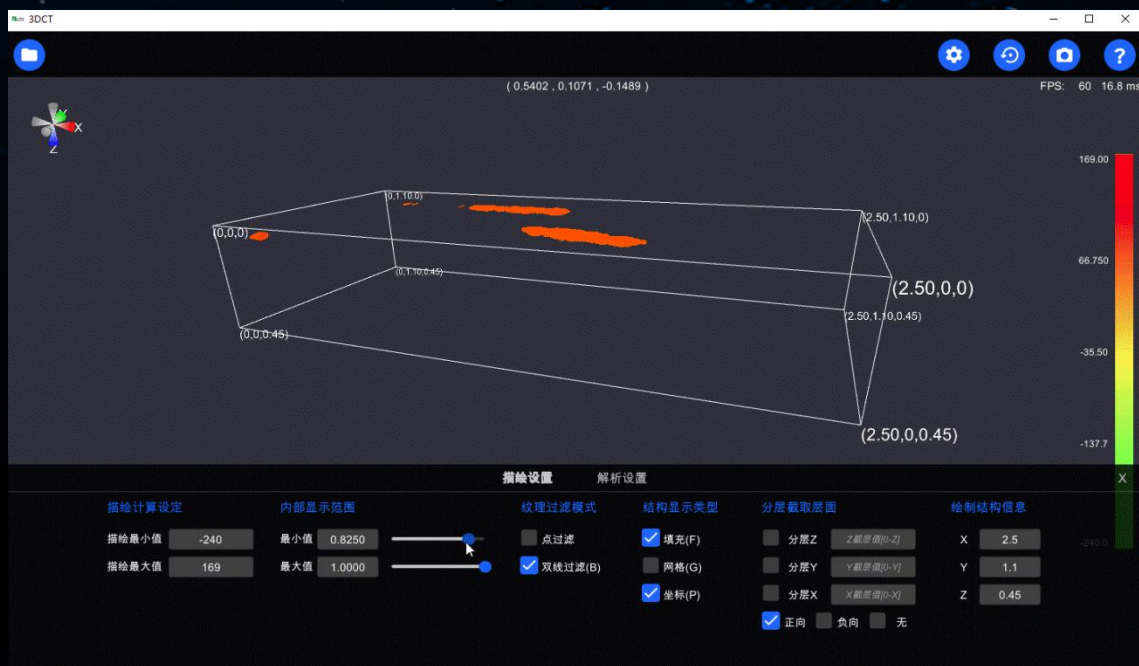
3DCT

( 0.5402 , 0.1071 , -0.1489 )

FPS: 60 16.8 ms

X
Z

(0,0,0)
(0,1.10,0)
(2.50,1.10,0)
(0,1.10,0.45)
(2.50,0,0)
(2.50,1.10,0.45)
(0,0,0.45)
(2.50,0,0.45)

169.00
66.750
-35.50
-137.7
-240.0
X

描绘设置 解析设置

描绘计算设定
描绘最小值 -240
描绘最大值 169

内部显示范围
最小值 0.8250
最大值 1.0000

纹理过滤模式
点过滤
双线过滤(B)

结构显示类型
填充(F)
网格(G)
坐标(P)

分层截取层面
分层Z Z截层值[0-Z]
分层Y Y截层值[0-Y]
分层X X截层值[0-X]
正向 负向 无

绘制结构信息
X 2.5
Y 1.1
Z 0.45